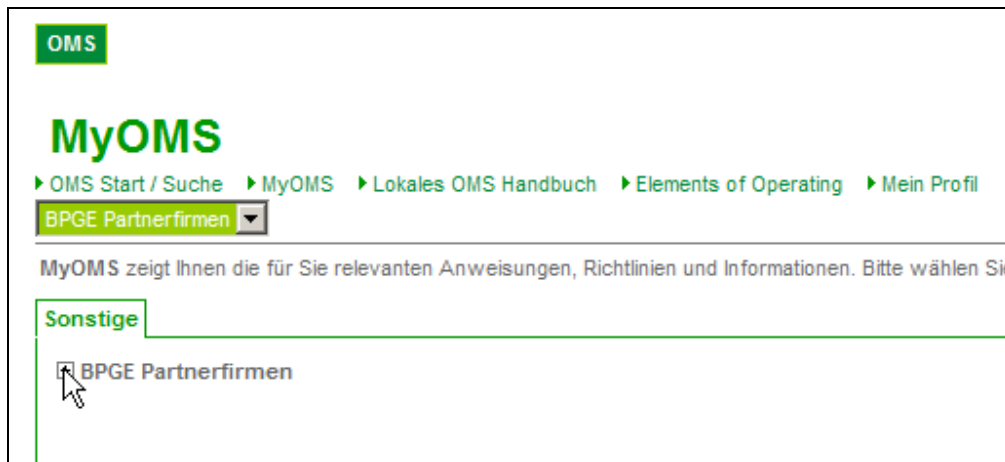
OMS

MyOMS

OMS Start / Suche MyOMS Lokales OMS Handbuch Elements of Operating Mein Profil

BPGE Partnerfirmen

MyOMS zeigt Ihnen die für Sie relevanten Anweisungen, Richtlinien und Informationen. Bitte wählen Si

Sonstige

BPGE Partnerfirmen